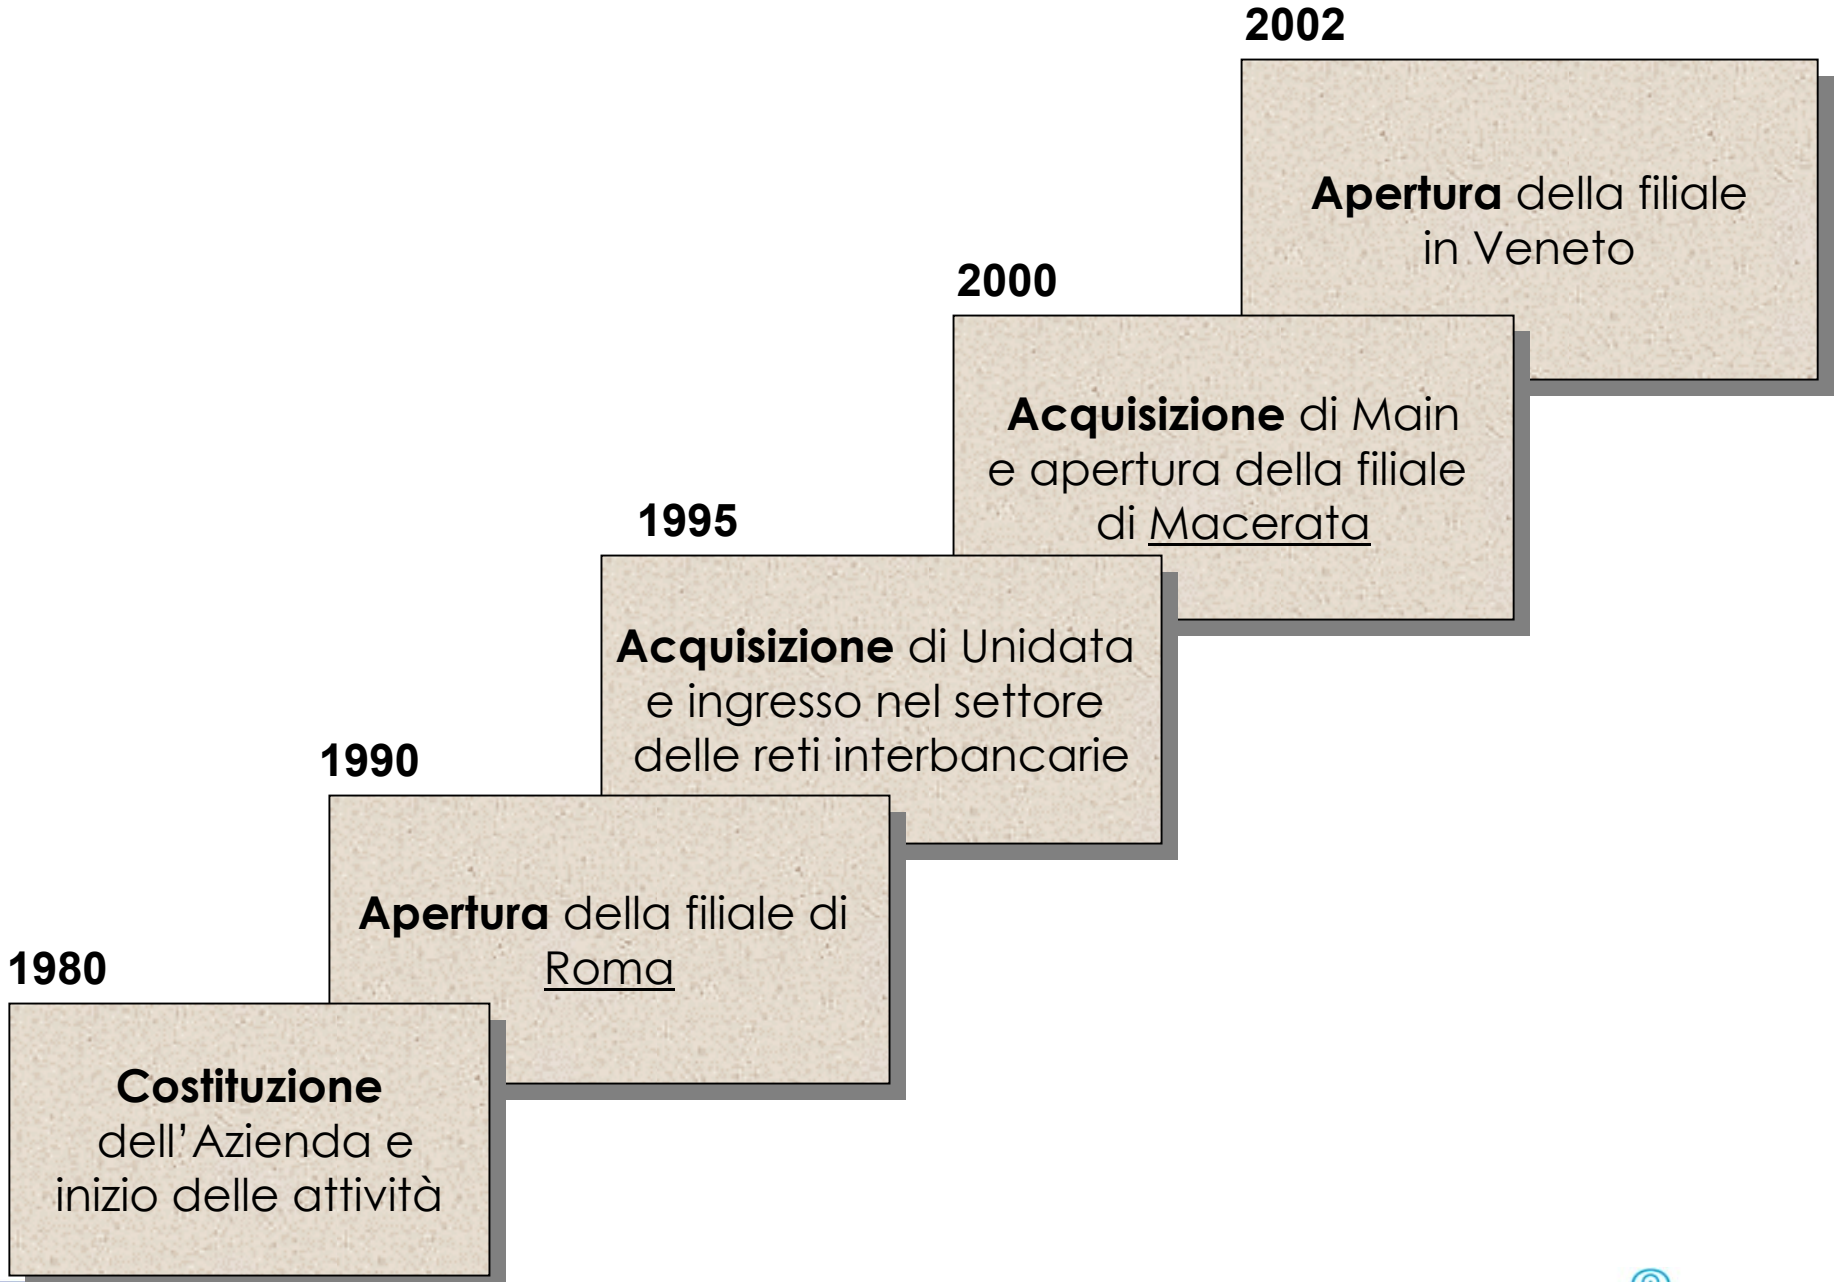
1980

Costituzione dell'Azienda e inizio delle attività

1990

Apertura della filiale di Roma

1995

Acquisizione di Unidata e ingresso nel settore delle reti interbancarie

2000

Acquisizione di Main e apertura della filiale di Macerata

2002

Apertura della filiale in Veneto